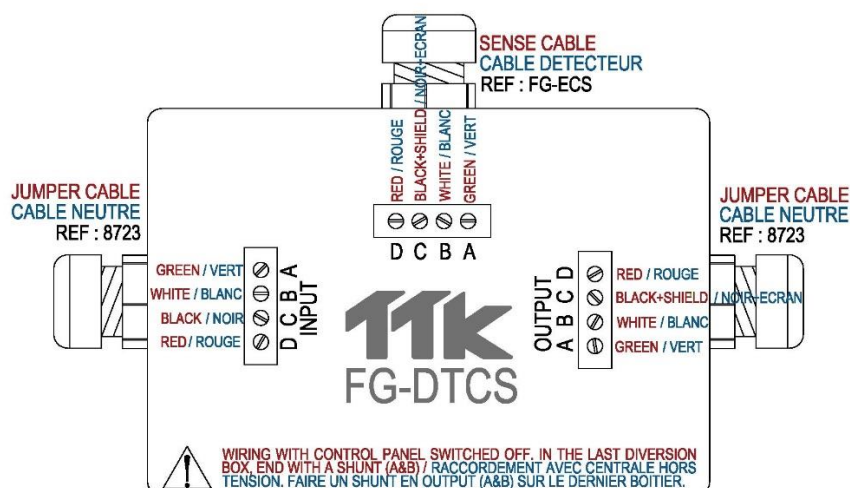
SENSE CABLE
CABLE DETECTEUR
REF : FG-ECS

RED / ROUGE
BLACK+SHIELD / NOIR+ECRAN
WHITE / BLANC
GREEN / VERT

D C B A

JUMPER CABLE
CABLE NEUTRE
REF : 8723

GREEN / VERT
WHITE / BLANC
BLACK / NOIR
RED / ROUGE

D C B A
INPUT

TTK
FG-DTCS

OUTPUT
A B C D

RED / ROUGE
BLACK+SHIELD / NOIR+ECRAN
WHITE / BLANC
GREEN / VERT

JUMPER CABLE
CABLE NEUTRE
REF : 8723

WIRING WITH CONTROL PANEL SWITCHED OFF. IN THE LAST DIVERSION BOX, END WITH A SHUNT (A&B) / RACCORDEMENT AVEC CENTRALE HORS TENSION. FAIRE UN SHUNT EN OUTPUT (A&B) SUR LE DERNIER BOITIER.